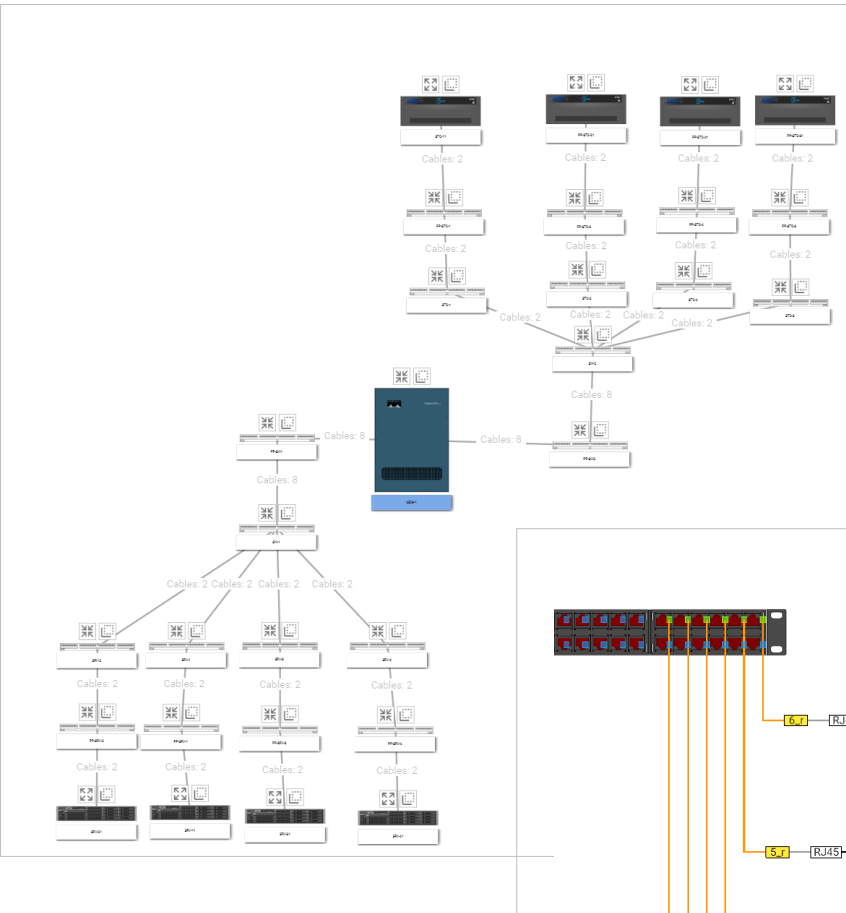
Cables: 2
Cables: 2
Cables: 2
Cables: 2
Cables: 2
Cables: 2
Cables: 2
Cables: 2
Cables: 2
Cables: 2
Cables: 2
Cables: 2
Cables: 8
Cables: 8
Cables: 8
Cables: 8
Cables: 2
Cables: 2
Cables: 2
Cables: 2
Cables: 2
Cables: 2
Cables: 2
Cables: 2
Cables: 2
Cables: 2
Cables: 2
Cables: 2
6_r
RJ
5_r
RJ45